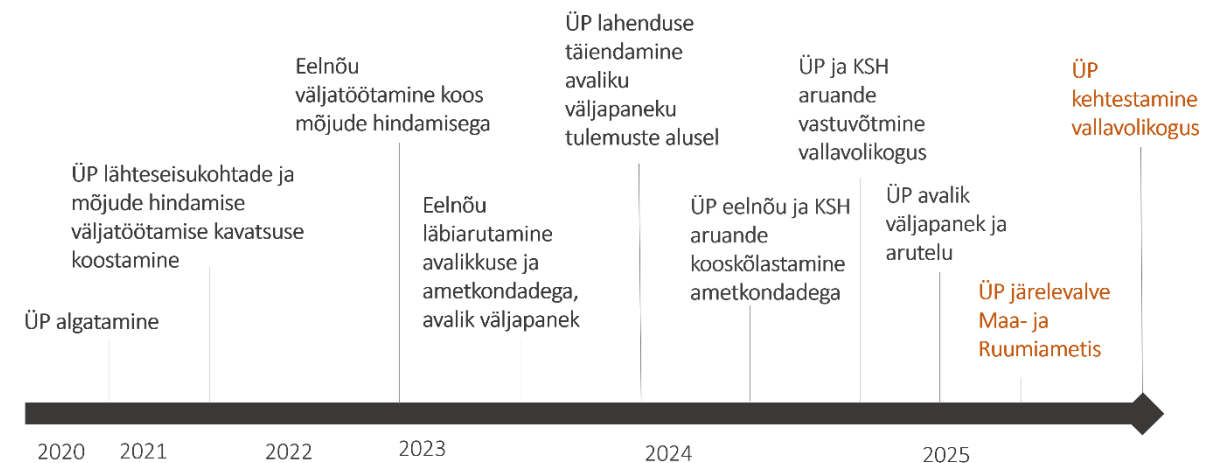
ÜP algatamine

ÜP lähteseisukohtade ja mõjude hindamise väljatöötamise kavatsuse koostamine

Eelnõu väljatöötamine koos mõjude hindamisega

Eelnõu läbiarutamine avalikkuse ja ametkondadega, avalik väljapanek

ÜP lahenduse täiendamine avaliku väljapaneku tulemuste alusel

ÜP eelnõu ja KSH aruande kooskõlastamine ametkondadega

ÜP ja KSH aruande vastuvõtmine vallavolikogus

ÜP avalik väljapanek ja arutelu

ÜP järelevalve Maa- ja Ruumiametis

ÜP kehtestamine vallavolikogus

2020 2021 2022 2023 2024 2025